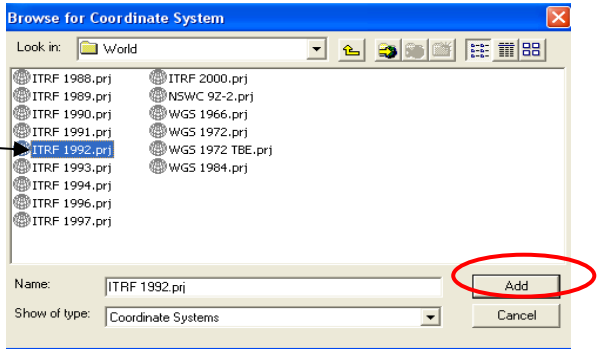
Browse for Coordinate System

Look in: World

ITRF 1988.prj
ITRF 1989.prj
ITRF 1990.prj
ITRF 1991.prj
ITRF 1992.prj
ITRF 1993.prj
ITRF 1994.prj
ITRF 1996.prj
ITRF 1997.prj

ITRF 2000.prj
NSWC 9Z-2.prj
WGS 1966.prj
WGS 1972.prj
WGS 1972 TBE.prj
WGS 1984.prj

Name: ITRF 1992.prj
Add

Show of type: Coordinate Systems
Cancel